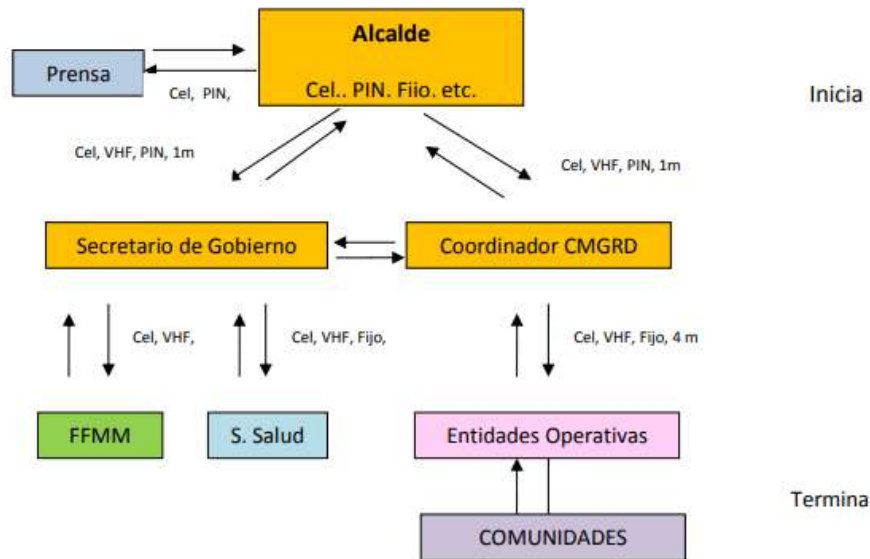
Alcalde
Cel.. PIN. Fiio. etc.

Prensa

Cel, PIN,

Inicia

Cel, VHF, PIN, 1m

Cel, VHF, PIN, 1m

Secretario de Gobierno

Coordinador CMGRD

Cel, VHF,

Cel, VHF, Fijo,

Cel, VHF, Fijo, 4 m

FFMM

S. Salud

Entidades Operativas

Termina

COMUNIDADES